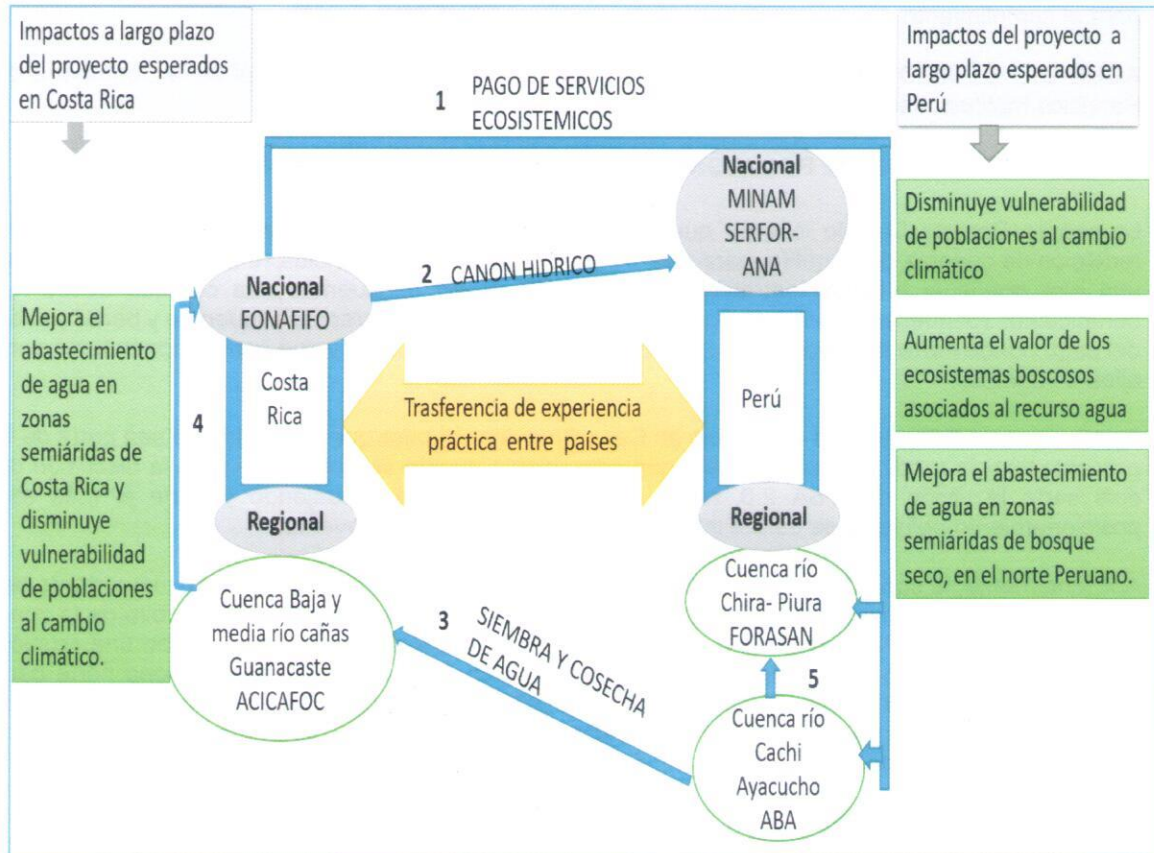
Impactos a largo plazo del proyecto esperados en Costa Rica

1 PAGO DE SERVICIOS ECOSISTEMICOS

Impactos del proyecto a largo plazo esperados en Perú

Nacional MINAM SERFOR-ANA

2 CANON HIDRICO

Nacional FONAFIFO

Mejora el abastecimiento de agua en zonas semiáridas de Costa Rica y disminuye vulnerabilidad de poblaciones al cambio climático.

4

Costa Rica

Trasferencia de experiencia práctica entre países

Perú

Disminuye vulnerabilidad de poblaciones al cambio climático

Aumenta el valor de los ecosistemas boscosos asociados al recurso agua

Mejora el abastecimiento de agua en zonas semiáridas de bosque seco, en el norte Peruano.

Regional

Regional

Cuenca río Chira- Piura FORASAN

Cuenca Baja y media río cañas Guanacaste ACICAFOC

3 SIEMBRA Y COSECHA DE AGUA

5

Cuenca río Cachi Ayacucho ABA